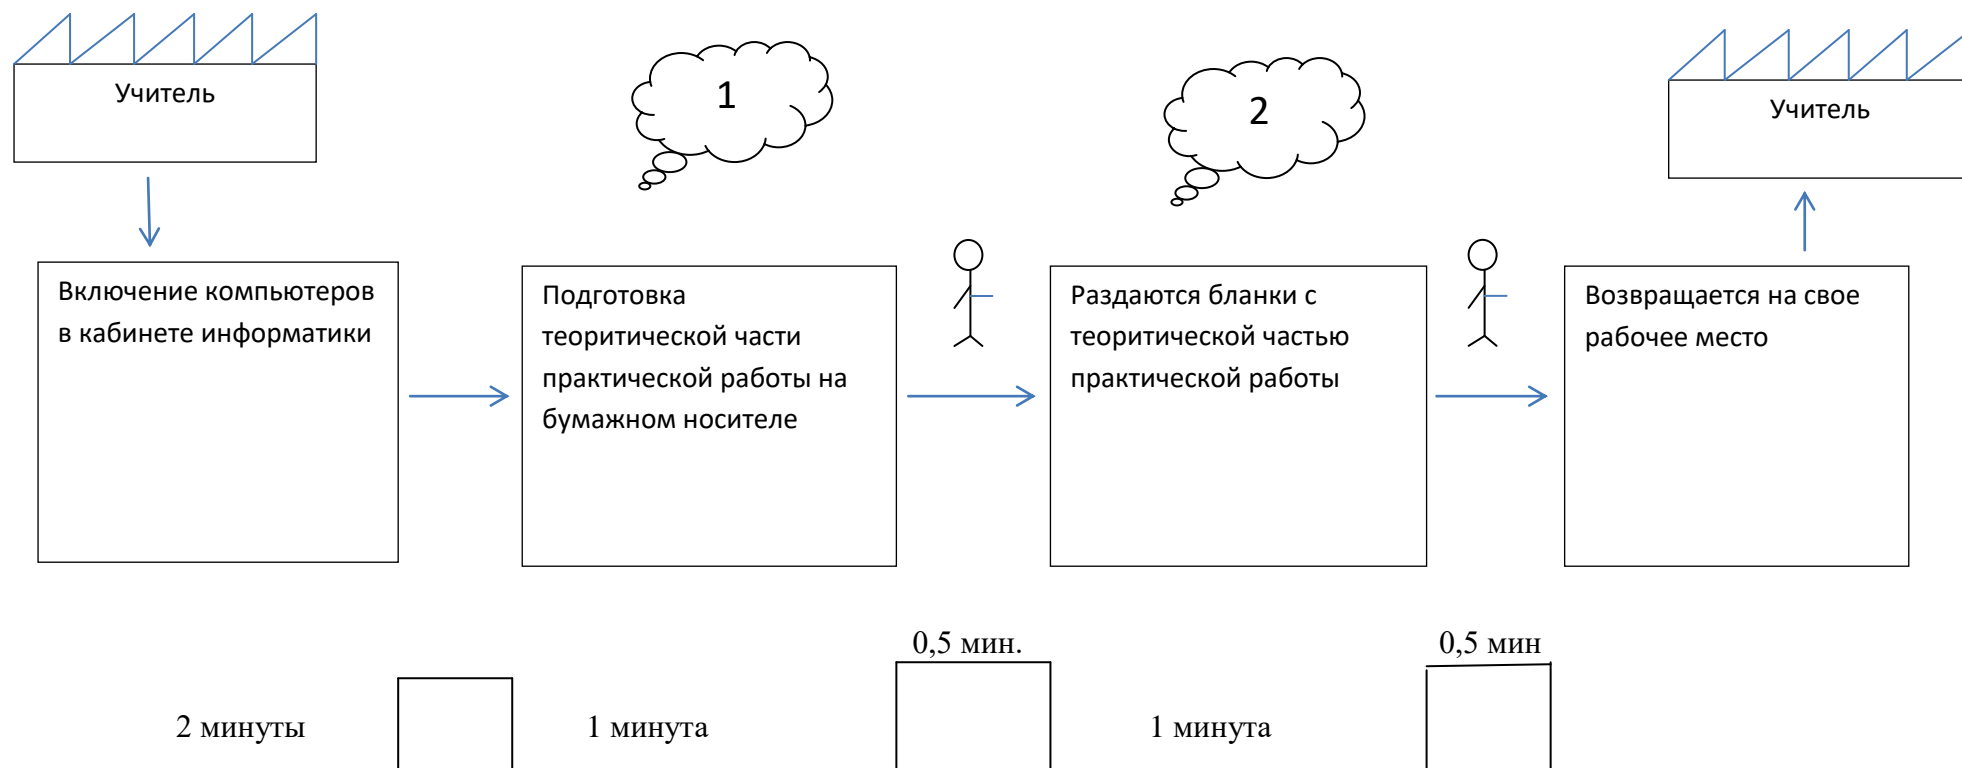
Учитель

1

2

Учитель

Включение компьютеров в кабинете информатики

Подготовка теоритической части практической работы на бумажном носителе

Раздаются бланки с теоритической частью практической работы

Возвращается на свое рабочее место

0,5 мин.

0,5 мин

2 минуты

1 минута

1 минута